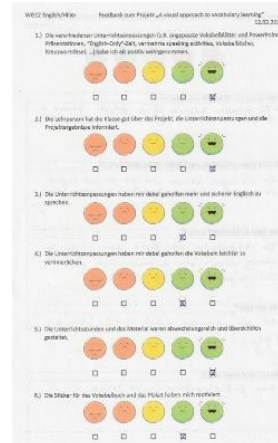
W8/12 Englisch/Hitter Feedback zum Projekt „A visual approach to vocabulary learning" 12.02.2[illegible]

1.) Die verschiedenen Unterrichtsanpassungen (z.B. angepasste Vokabelblätter und PowerPoint-Präsentationen, "English-Only"-Zeit, vermehrte speaking activities, Vokabelbücher, Kreuzworträtsel, ...) habe ich als positiv wahrgenommen.

2.) Die Lehrperson hat die Klasse gut über das Projekt, die Unterrichtsanpassungen und die Projektergebnisse informiert.

3.) Die Unterrichtsanpassungen haben mir dabei geholfen mehr und sicherer Englisch zu sprechen.

4.) Die Unterrichtsanpassungen haben mir dabei geholfen die Vokabeln leichter zu verinnerlichen.

5.) Die Unterrichtsstunden und das Material waren abwechslungsreich und übersichtlich gestaltet.

6.) Die Sticker für das Vokabelbuch und das Plakat haben mich motiviert.